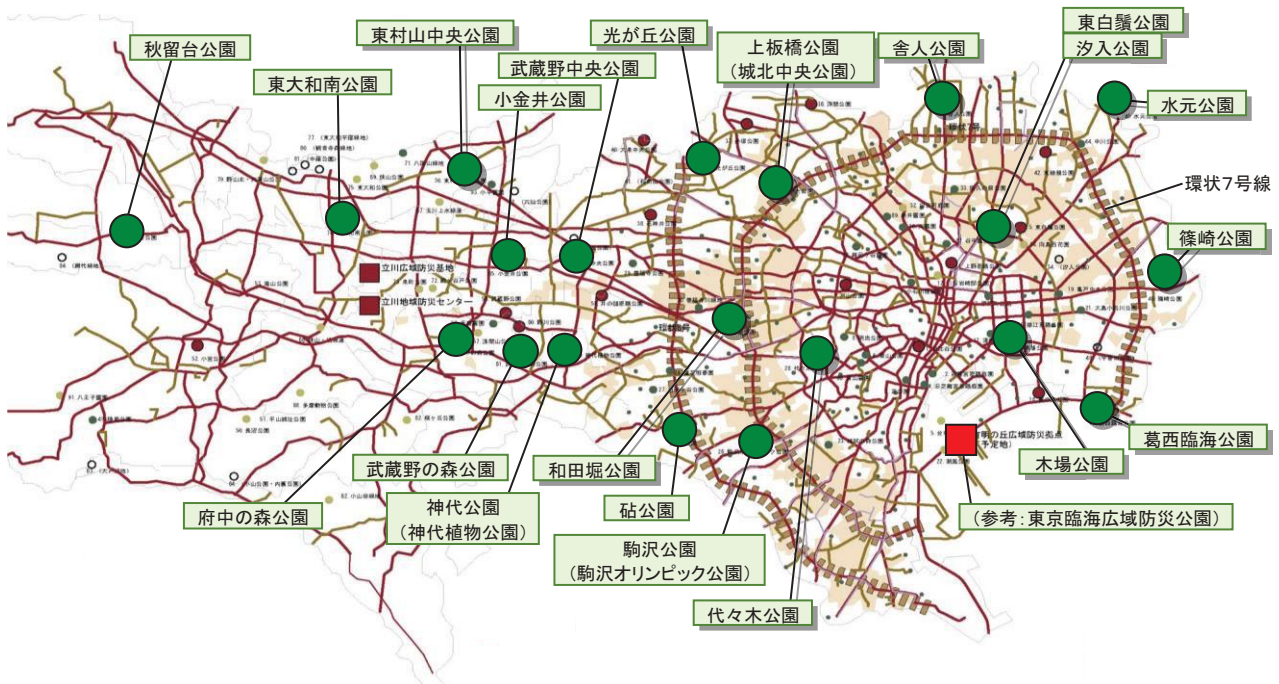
秋留台公園

東大和南公園

東村山中央公園

武蔵野中央公園

小金井公園

光が丘公園

上板橋公園
（城北中央公園）

舎人公園

東白鬚公園

汐入公園

水元公園

環状7号線

篠崎公園

葛西臨海公園

木場公園

（参考：東京臨海広域防災公園）

代々木公園

駒沢公園
（駒沢オリンピック公園）

砧公園

和田堀公園

神代公園
（神代植物公園）

武蔵野の森公園

府中の森公園

立川広域防災基地

立川地域防災センター